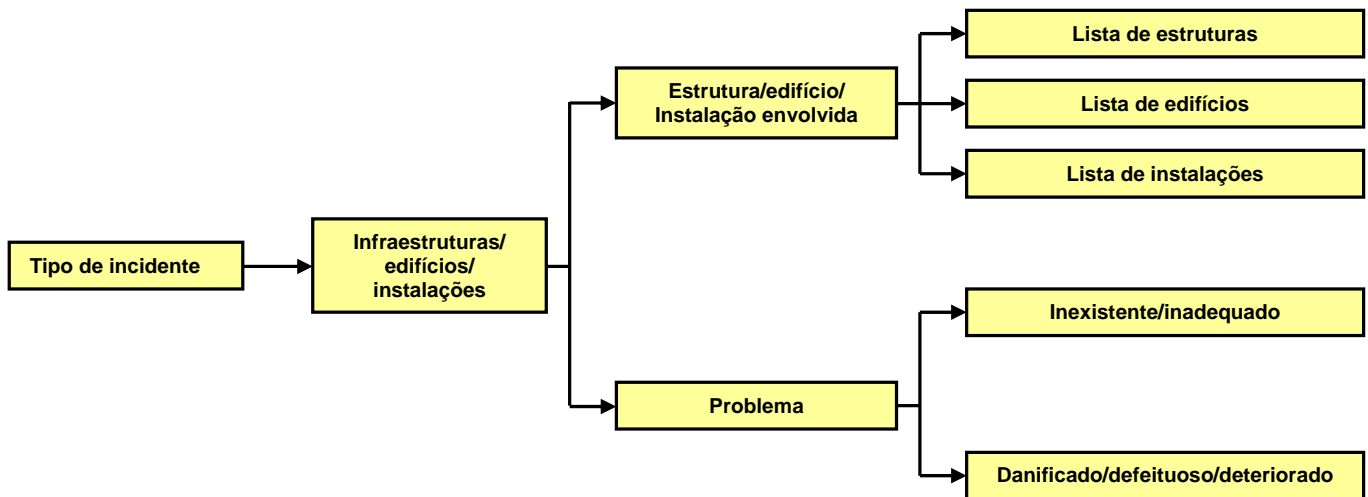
Tipo de incidente

Infraestruturas/ edifícios/ instalações

Estrutura/edifício/ Instalação envolvida

Lista de estruturas

Lista de edifícios

Lista de instalações

Problema

Inexistente/inadequado

Danificado/defeituoso/deteriorado